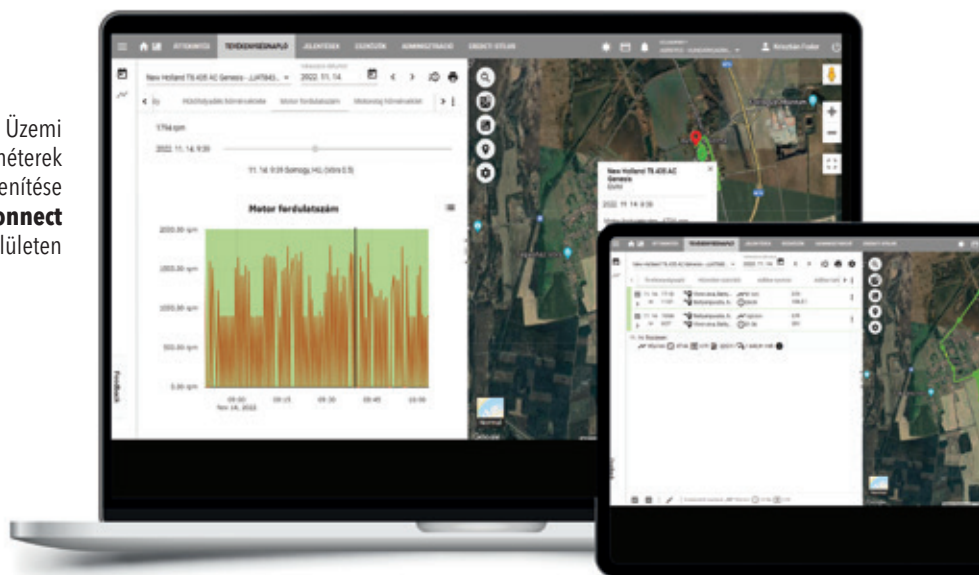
Üzemi
méterek
enítése
onnect
lületen

ÚTVONALOK TEVÉKENYSÉGNAPLÓ JELENTÉSEK ESZKÖZÖK ADMINISZTRÁCIÓ

Krisztián Fodor

New Holland T6.405 AC Genesis - (LHT843... 2022. 11. 14.

Motor fordulatszám

1764 rpm

2022. 11. 14. 9:39

11. 14. 9:39 Somogy, HU, (Idris 0.5)

Motor fordulatszám

2000.00 rpm
1500.00 rpm
1000.00 rpm
500.00 rpm
0.00 rpm

09:00 Nov 14, 2022
09:15
09:30
09:45
10:00

Feedback

New Holland T6.405 AC Genesis
2022. 11. 14. 9:39

Normal

ÚTVONALOK TEVÉKENYSÉGNAPLÓ JELENTÉSEK ESZKÖZÖK ADMINISZTRÁCIÓ

2022. 11. 14.